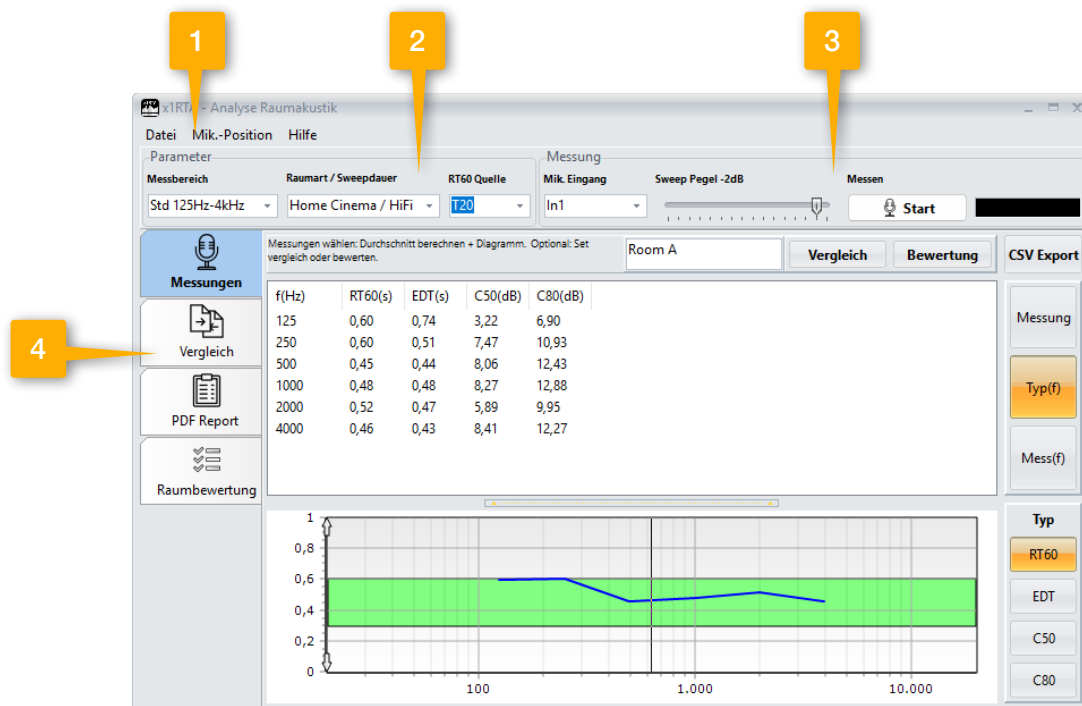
1 2 3

x1RTA - Analyse Raumakustik

Datei Mik.-Position Hilfe

Parameter

Messbereich
Std 125Hz-4kHz

Raumart / Sweepdauer
Home Cinema / HiFi

RT60 Quelle
T20

Messung

Mik. Eingang
In1

Sweep Pegel -2dB

Messen
Start

Messungen

4

Vergleich

PDF Report

Raumbewertung

Messungen wählen: Durchschnitt berechnen + Diagramm. Optional: Set vergleich oder bewerten.

Room A

Vergleich

Bewertung

CSV Export

| f(Hz) | RT60(s) | EDT(s) | C50(dB) | C80(dB) |
|---|---|---|---|---|
| 125 | 0,60 | 0,74 | 3,22 | 6,90 |
| 250 | 0,60 | 0,51 | 7,47 | 10,93 |
| 500 | 0,45 | 0,44 | 8,06 | 12,43 |
| 1000 | 0,48 | 0,48 | 8,27 | 12,88 |
| 2000 | 0,52 | 0,47 | 5,89 | 9,95 |
| 4000 | 0,46 | 0,43 | 8,41 | 12,27 |

Messung

Typ(f)

Mess(f)

1
0,8
0,6
0,4
0,2
0

100
1.000
10.000

Typ

RT60

EDT

C50

C80